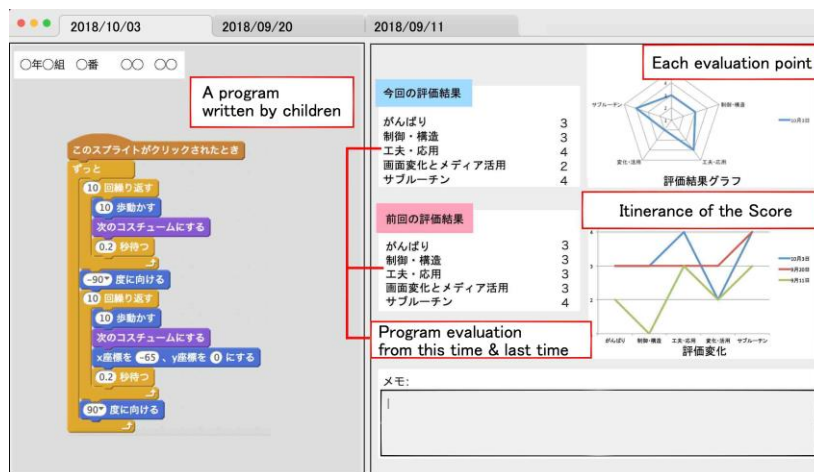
2018/10/03 2018/09/20 2018/09/11

○年○組 ○番 ○○ ○○

A program written by children

このスプライトがクリックされたとき
ずっと
10 回繰り返す
10 歩動かす
次のコスチュームにする
0.2 秒待つ
-90 度に向ける
10 回繰り返す
10 歩動かす
次のコスチュームにする
x座標を -65 、y座標を 0 にする
0.2 秒待つ
90 度に向ける

Each evaluation point

今回の評価結果

| | |
|---|---|
| がんばり | 3 |
| 制御・構造 | 3 |
| 工夫・応用 | 4 |
| 画面変化とメディア活用 | 2 |
| サブルーチン | 4 |

サブルーチン
制御・構造
変化・活用
工夫・応用
10月3日

評価結果グラフ

前回の評価結果

Itinerance of the Score

| | |
|---|---|
| がんばり | 3 |
| 制御・構造 | 3 |
| 工夫・応用 | 3 |
| 画面変化とメディア活用 | 3 |
| サブルーチン | 4 |

4
3
2
10月3日
9月20日
9月11日
がんばり 制御・構造 工夫・応用 変化・活用 サブルーチン
評価変化

Program evaluation from this time & last time

メモ: